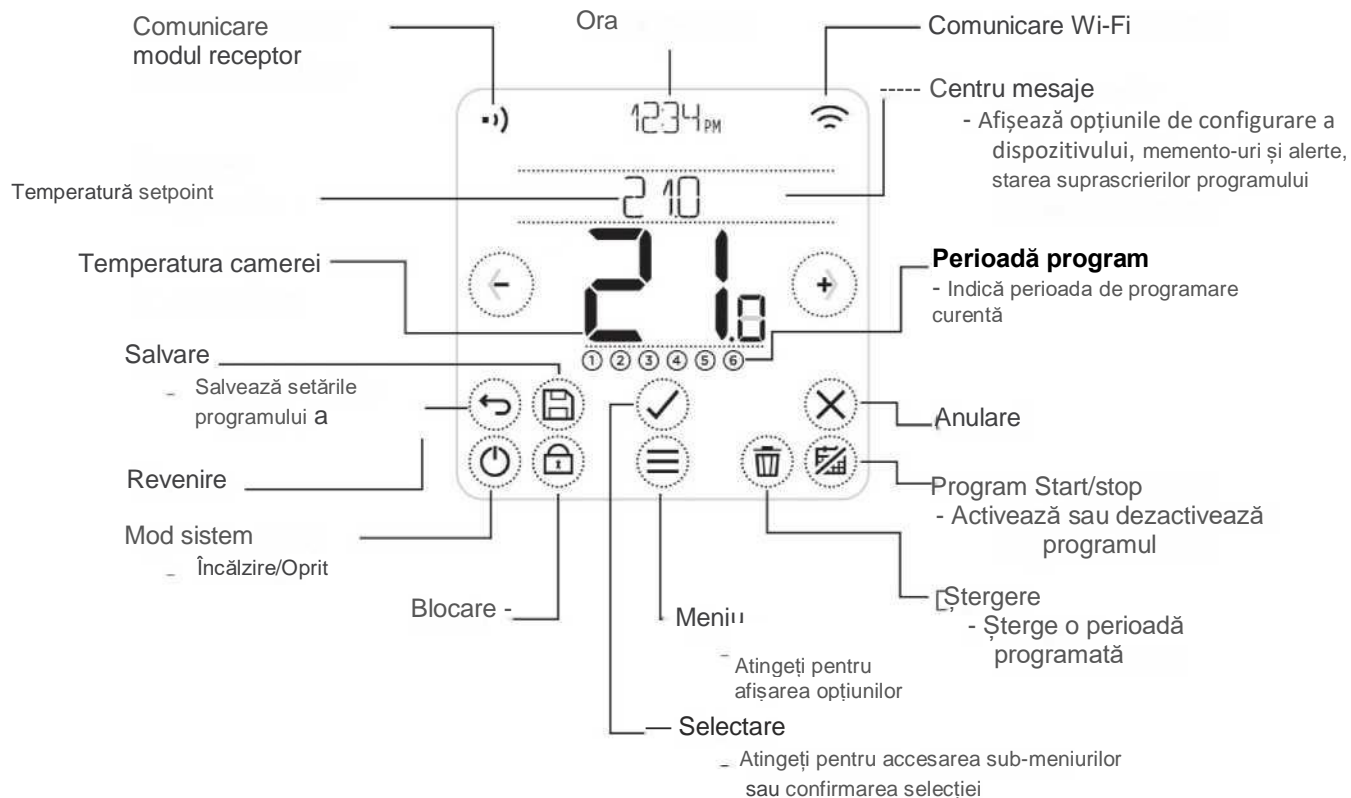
Comunicare modul receptor

Ora

Comunicare Wi-Fi

12:34 PM

Centru mesaje
- Afișează opțiunile de configurare a dispozitivului, memento-uri și alerte, starea suprascrierilor programului

Temperatură setpoint

21.0

Temperatura camerei

21.0

Perioadă program
- Indică perioada de programare curentă

① ② ③ ④ ⑤ ⑥

Salvare
- Salvează setările programului a

Anulare

Revenire

Program Start/stop
- Activează sau dezactivează programul

Mod sistem
- Încălzire/Oprit

Ștergere
- Șterge o perioadă programată

Blocare -

Meniu
- Atingeți pentru afișarea opțiunilor

— Selectare
- Atingeți pentru accesarea sub-meniurilor sau confirmarea selecției